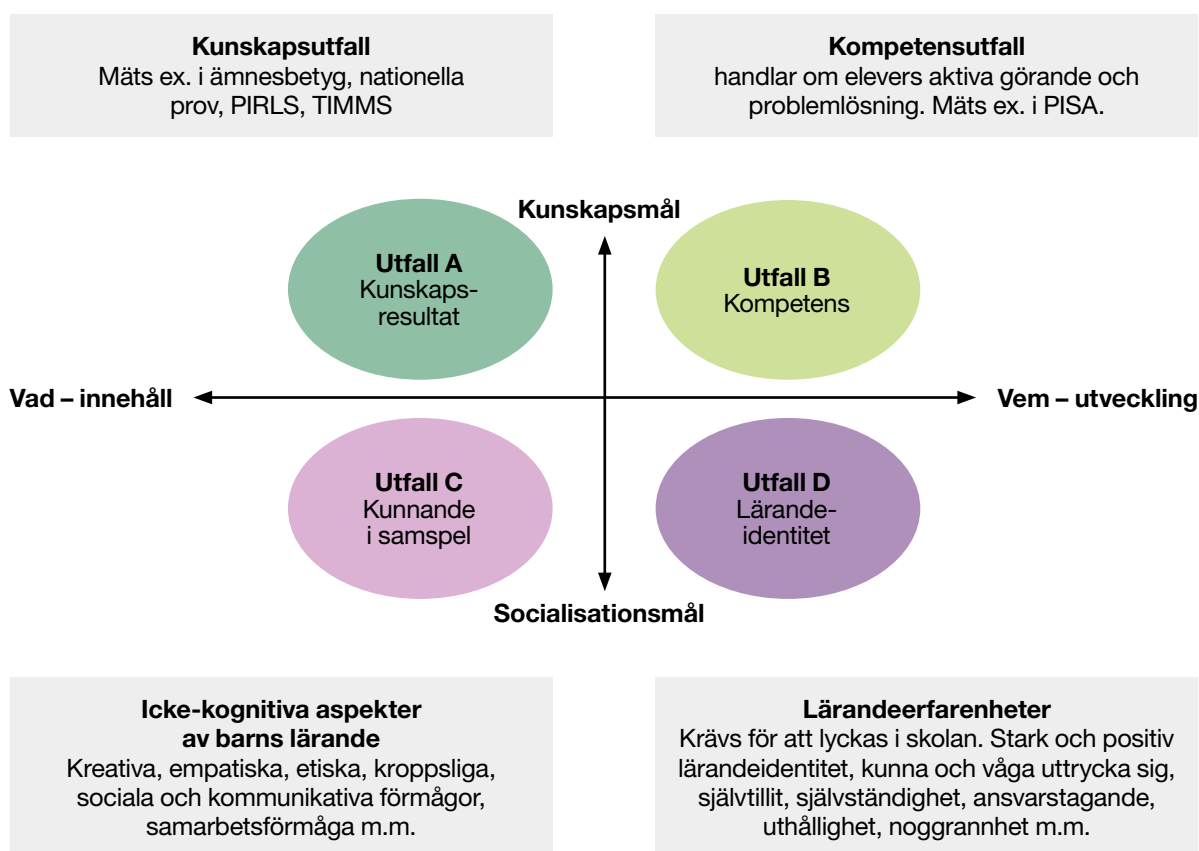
**Kunskapsutfall**
Mäts ex. i ämnesbetyg, nationella prov, PIRLS, TIMMS

**Kompetensutfall**
handlar om elevers aktiva görande och problemlösning. Mäts ex. i PISA.

Kunskapsmål

**Utfall A**
Kunskapsresultat

**Utfall B**
Kompetens

Vad – innehåll

Vem – utveckling

**Utfall C**
Kunnande i samspel

**Utfall D**
Lärandeidentitet

Socialisationsmål

**Icke-kognitiva aspekter av barns lärande**
Kreativa, empatiska, etiska, kroppsliga, sociala och kommunikativa förmågor, samarbetsförmåga m.m.

**Lärandeerfarenheter**
Krävs för att lyckas i skolan. Stark och positiv lärandeidentitet, kunna och våga uttrycka sig, självtillit, självständighet, ansvarstagande, uthållighet, noggrannhet m.m.